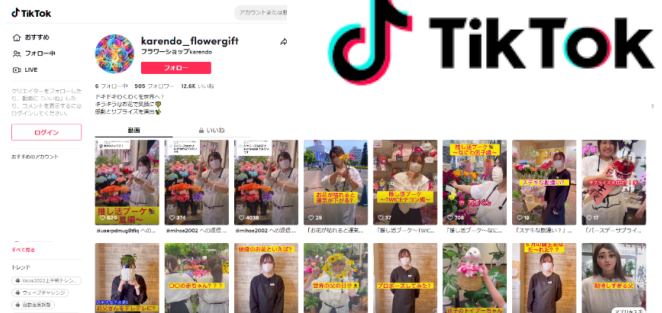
TikTok

アカウントと動画を検索

おすすめ

フォロー中

LIVE

クリエイターをフォローしたり、動画に「いいね」したり、コメントを表示するにはログインしてください。

ログイン

おすすめのアカウント

karendo_flowergift

フラワーショップkarendo

フォロー

6 フォロー中 505 フォロワー 12.6K いいね

ドキドキわくわくを世界へ!
キラキラはお花で笑顔に
感動とサプライズを演出

動画

いいね

すべて見る

トレンド

ウィークチャレンジ

動画連投企画

TikTok

374

4038

28

37

106

#userpdmug8thj への...

#mihoe2002 への返信...

#mihoe2002 への返信...

「お花が枯れると運気...

「推し活ブーケ〜NiS...

「推し活ブーケ〜NiS...

#ステキな動画い!?...

「バースデーサプライ...

お花が枯れると運気...

推し活ブーケ

世界の〇〇の日

ステキな動画

応援します